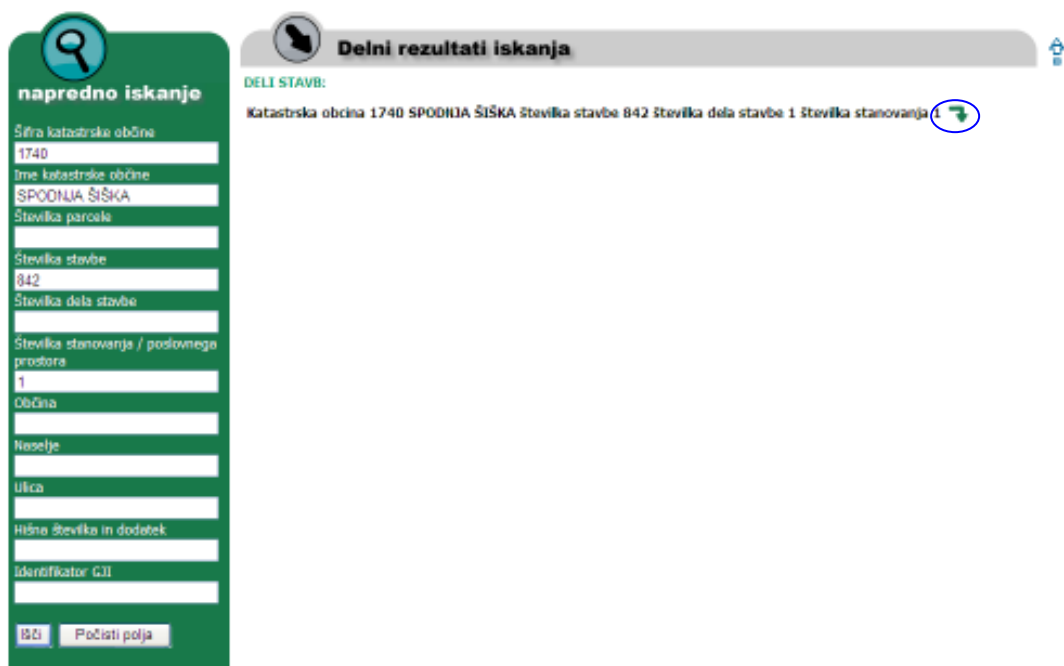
napredno iskanje

Šifra katastrske občine
1740
Ime katastrske občine
SPODNJA ŠIŠKA
Številka parcele

Številka stavbe
842
Številka dela stavbe

Številka stanovanja / poslovnega prostora
1
Občina

Naselje

Ulica

Hišna številka in dodatek

Identifikator GJI

Išči
Počisti polja

Delni rezultati iskanja

DELI STAVB:

Katastrska obcina 1740 SPODNJA ŠIŠKA številka stavbe 842 številka dela stavbe 1 številka stanovanja 1